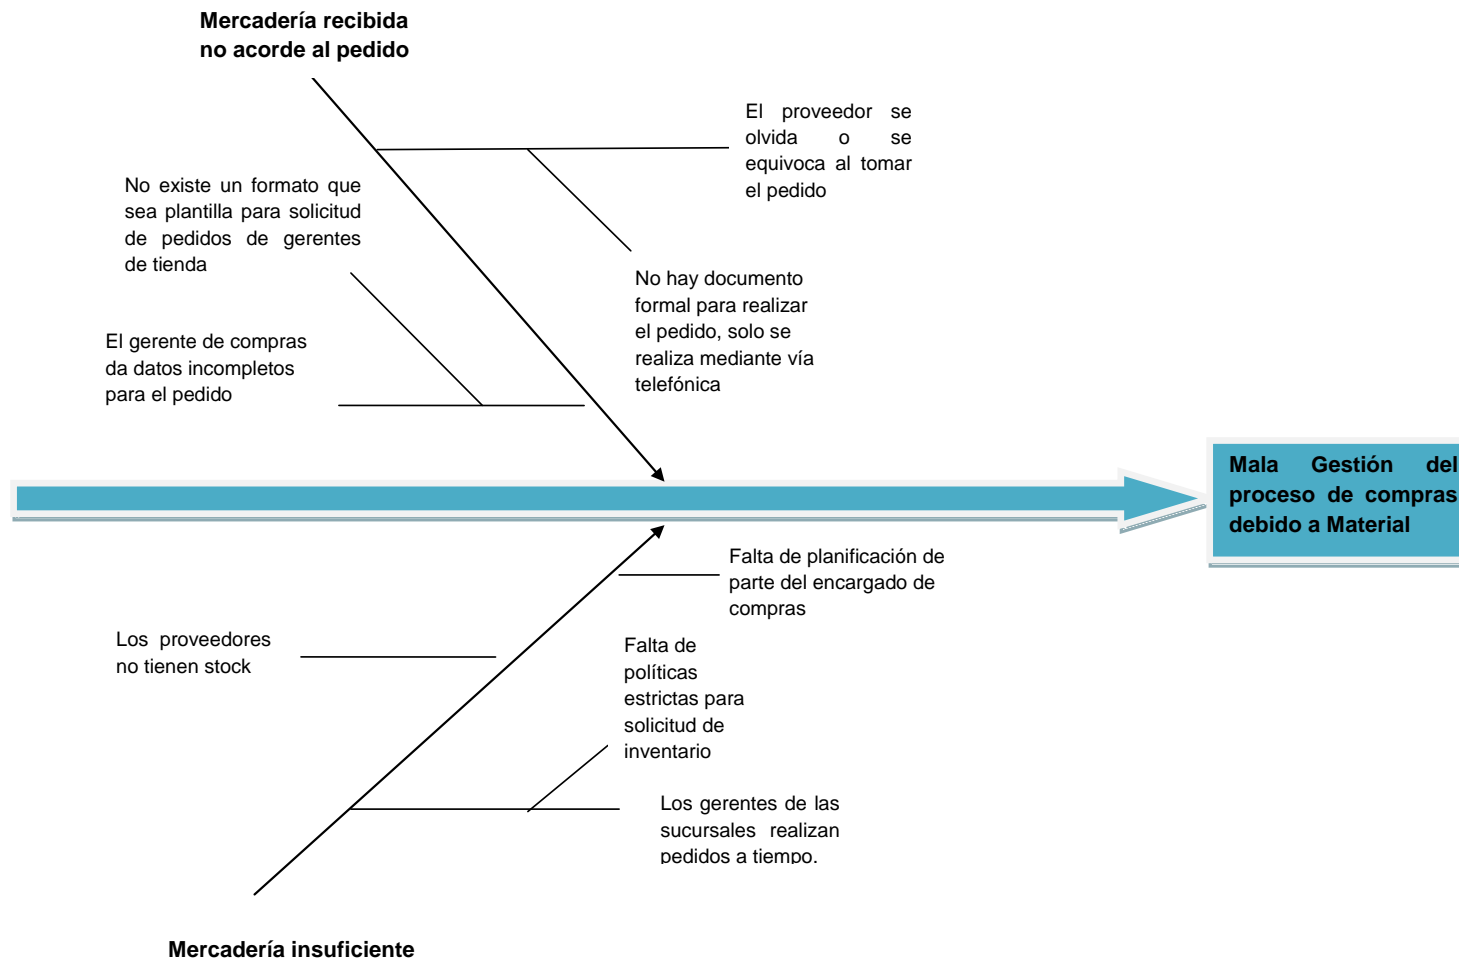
Mercadería recibida no acorde al pedido

El proveedor se olvida o se equivoca al tomar el pedido

No existe un formato que sea plantilla para solicitud de pedidos de gerentes de tienda

No hay documento formal para realizar el pedido, solo se realiza mediante vía telefónica

El gerente de compras da datos incompletos para el pedido

Mala Gestión del proceso de compras debido a Material

Falta de planificación de parte del encargado de compras

Los proveedores no tienen stock

Falta de políticas estrictas para solicitud de inventario

Los gerentes de las sucursales realizan pedidos a tiempo.

Mercadería insuficiente